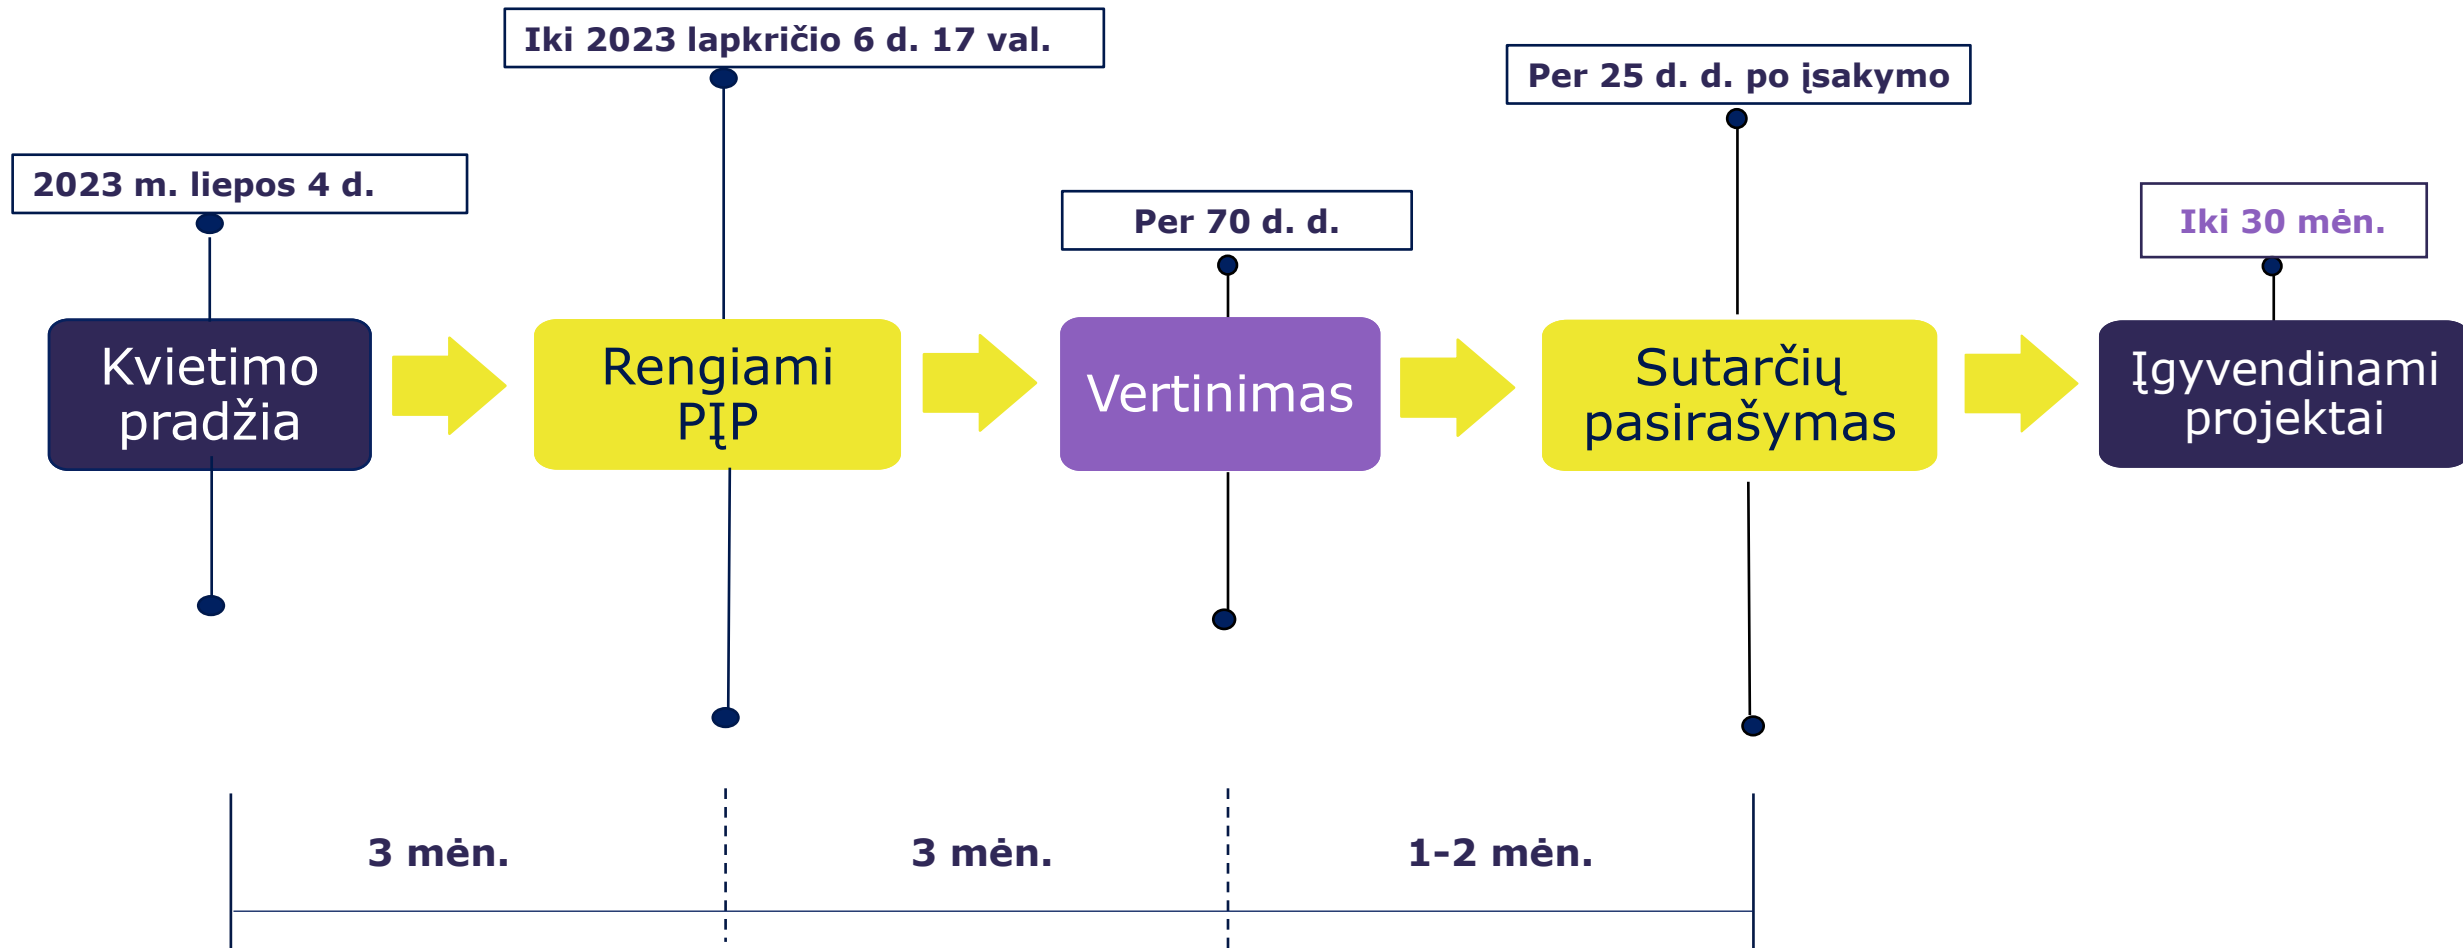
Iki 2023 lapkričio 6 d. 17 val.

Per 25 d. d. po įsakymo

2023 m. liepos 4 d.

Per 70 d. d.

Iki 30 mėn.

Kvietimo pradžia

Rengiami PĮP

Vertinimas

Sutarčių pasirašymas

Įgyvendinami projektai

3 mėn.

3 mėn.

1-2 mėn.